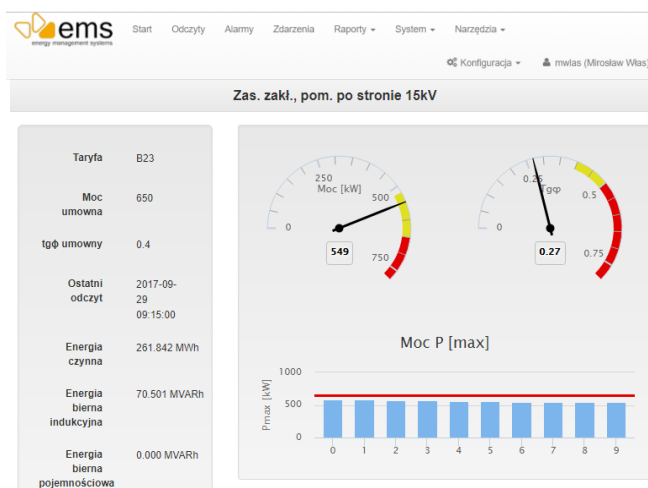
ems
energy management systems

Start Odczyty Alarmy Zdarzenia Raporty ▾ System ▾ Narzędzia ▾

Konfiguracja ▾ mwlas (Mirosław Włas)

Zas. zakł., pom. po stronie 15kV

| | |
|---|---|
| Taryfa | B23 |
| Moc umowna | 650 |
| tgφ umowny | 0.4 |
| Ostatni odczyt | 2017-09-29 09:15:00 |
| Energia czynna | 261.842 MWh |
| Energia bierna indukcyjna | 70.501 MVARh |
| Energia bierna pojemnościowa | 0.000 MVARh |

Moc [kW]
0
250
500
750
549

Tgφ
0.25
0.5
0.75
0.27

Moc P [max]

Pmax [kW]
1000
500
0
0 1 2 3 4 5 6 7 8 9